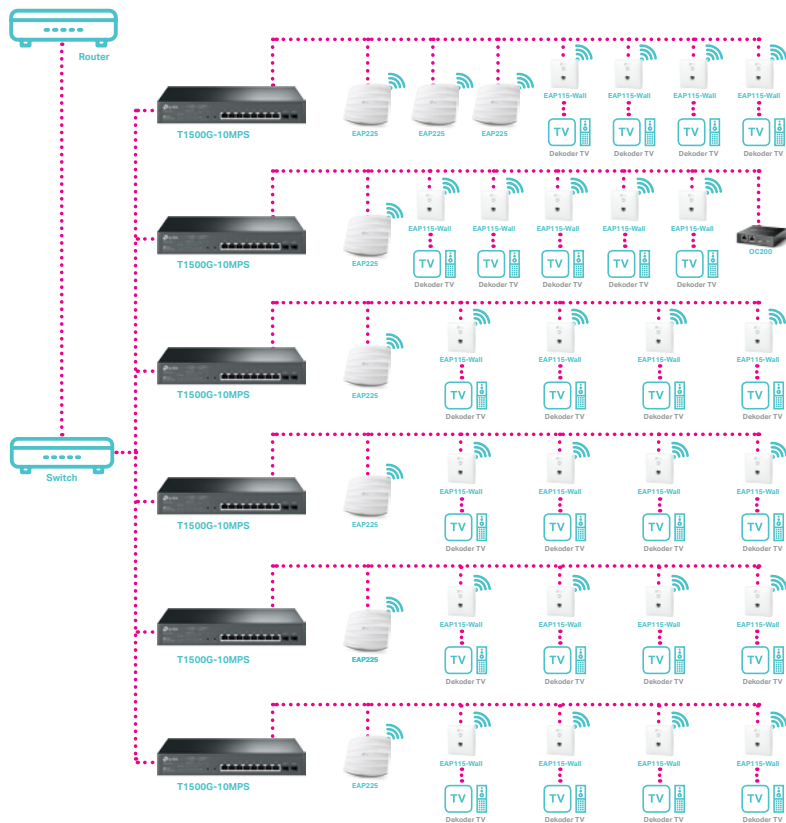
Router

T1500G-10MPS

EAP225 EAP225 EAP225

EAP115-Wall EAP115-Wall EAP115-Wall EAP115-Wall

TV TV TV TV

Dekoder TV Dekoder TV Dekoder TV Dekoder TV

T1500G-10MPS

EAP225

EAP115-Wall EAP115-Wall EAP115-Wall EAP115-Wall EAP115-Wall

TV TV TV TV TV

Dekoder TV Dekoder TV Dekoder TV Dekoder TV Dekoder TV

OC200

T1500G-10MPS

EAP225

EAP115-Wall EAP115-Wall EAP115-Wall EAP115-Wall

TV TV TV TV

Dekoder TV Dekoder TV Dekoder TV Dekoder TV

Switch

T1500G-10MPS

EAP225

EAP115-Wall EAP115-Wall EAP115-Wall EAP115-Wall

TV TV TV TV

Dekoder TV Dekoder TV Dekoder TV Dekoder TV

T1500G-10MPS

EAP225

EAP115-Wall EAP115-Wall EAP115-Wall EAP115-Wall

TV TV TV TV

Dekoder TV Dekoder TV Dekoder TV Dekoder TV

T1500G-10MPS

EAP225

EAP115-Wall EAP115-Wall EAP115-Wall EAP115-Wall

TV TV TV TV

Dekoder TV Dekoder TV Dekoder TV Dekoder TV